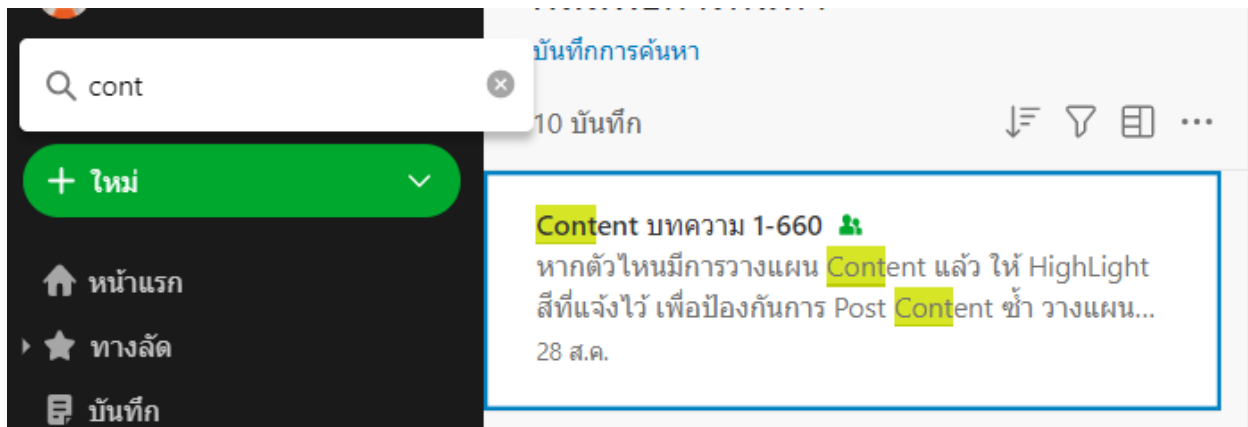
cont

+ ใหม่

หน้าแรก

ทางลัด

บันทึก

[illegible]

บันทึกการค้นหา

10 บันทึก

Content บทความ 1-660

หากตัวไหนมีการวางแผน Content แล้ว ให้ HighLight สีที่แจ้งไว้ เพื่อป้องกันการ Post Content ซ้ำ วางแผน...

28 ส.ค.